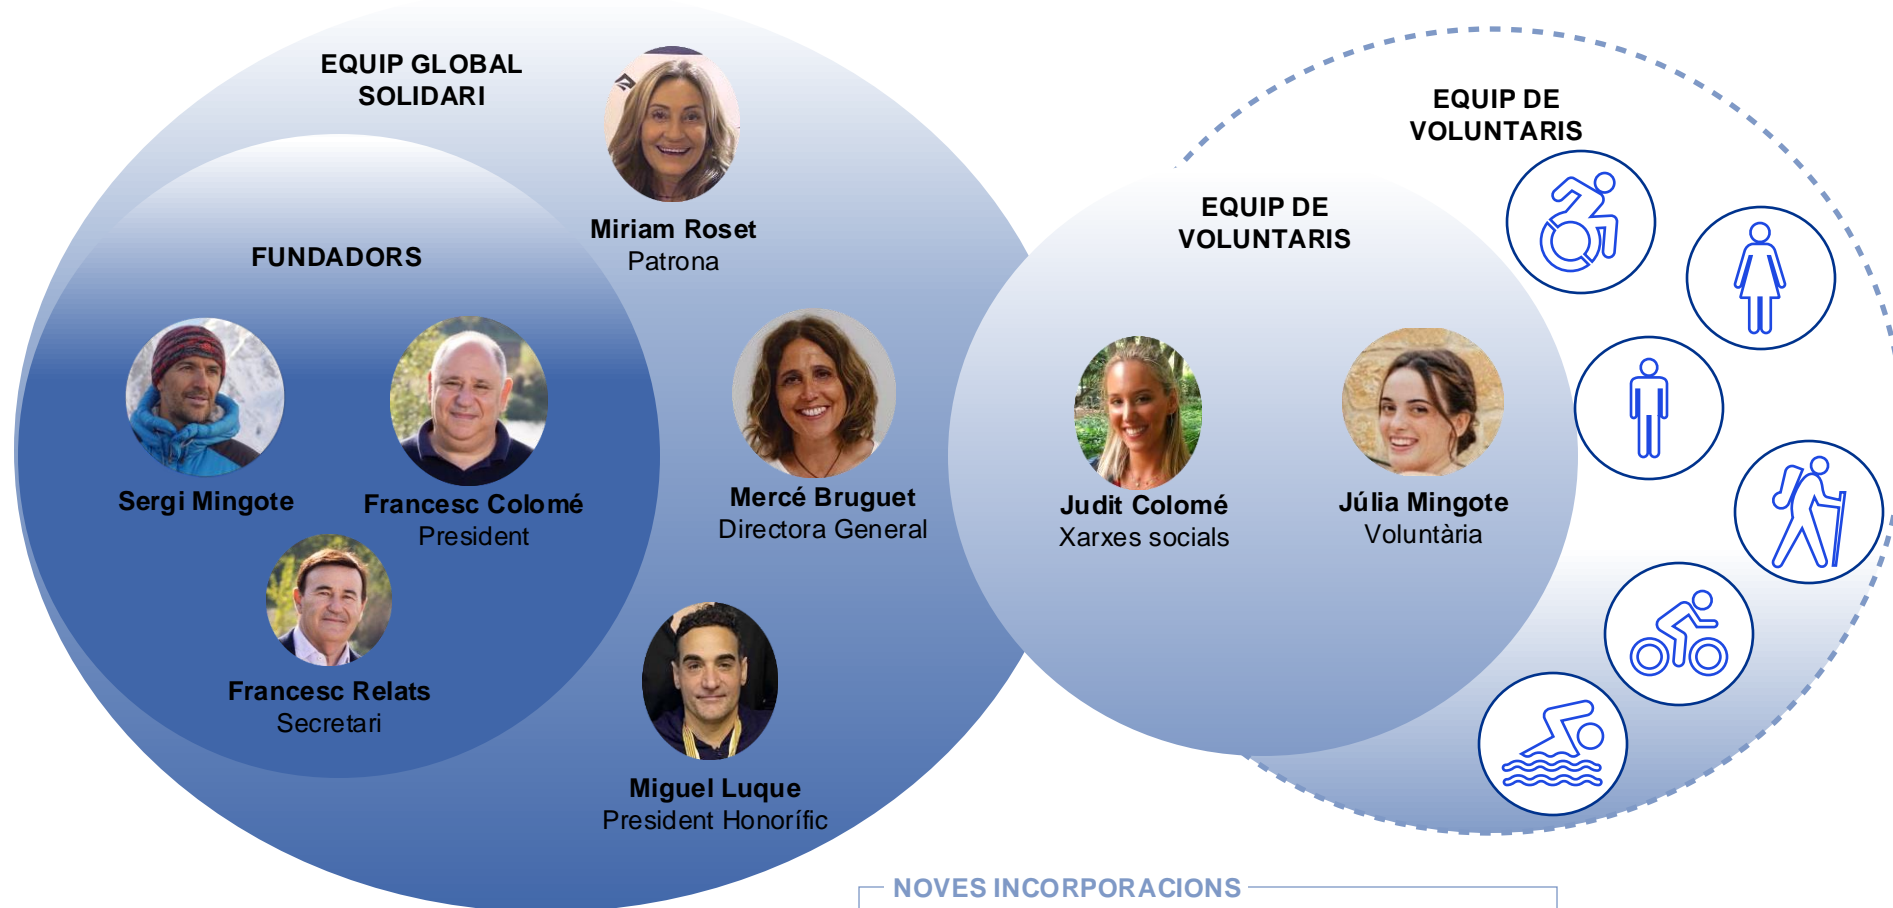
EQUIP GLOBAL SOLIDARI

Miriam Roset
Patrona

FUNDADORS

Sergi Mingote

Francesc Colomé
President

Francesc Relats
Secretari

Mercé Bruguet
Directora General

Miguel Luque
President Honorífic

EQUIP DE VOLUNTARIS

Judit Colomé
Xarxes socials

Júlia Mingote
Voluntària

EQUIP DE VOLUNTARIS

NOVES INCORPORACIONS